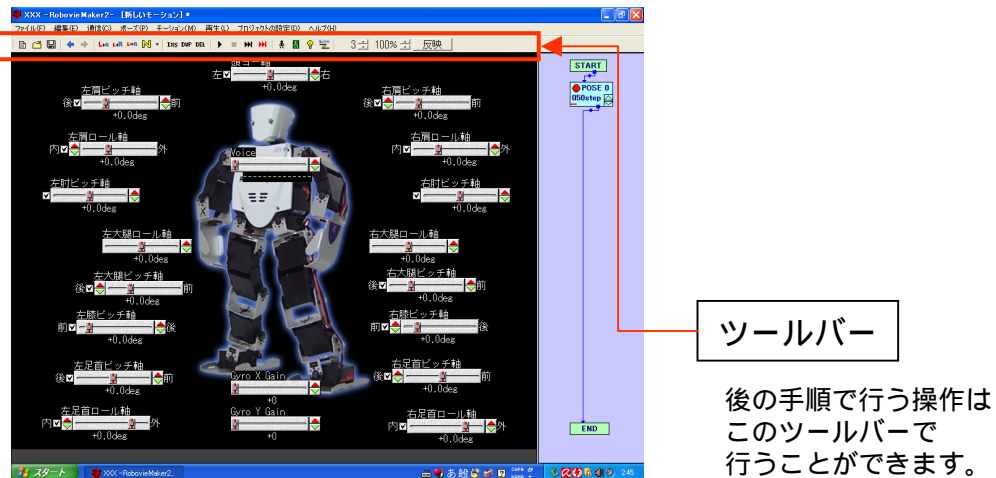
XXX - RobovieMaker2 - [新しいモーション] *

ファイル(F) 編集(E) 通信(C) ポーズ(P) モーション(M) 再生(L) プロジェクト設定(D) ヘルプ(H)

INS DUP DEL

3 100% 反映

頭ヨー軸
左 右
+0.0deg

左肩ピッチ軸
後 前
+0.0deg

右肩ピッチ軸
後 前
+0.0deg

左肩ロール軸
内 外
+0.0deg

右肩ロール軸
内 外
+0.0deg

Voice

左肘ピッチ軸
+0.0deg

右肘ピッチ軸
+0.0deg

左大腿ロール軸
+0.0deg

右大腿ロール軸
+0.0deg

左大腿ピッチ軸
後 前
+0.0deg

右大腿ピッチ軸
後 前
+0.0deg

左膝ピッチ軸
前 後
+0.0deg

右膝ピッチ軸
前 後
+0.0deg

左足首ピッチ軸
後 前
+0.0deg

右足首ピッチ軸
後 前
+0.0deg

Gyro X Gain
+0

左足首ロール軸
内 外
+0.0deg

Gyro Y Gain
+0

右足首ロール軸
内 外
+0.0deg

START

POSE 0
050step

END

スタート XXX - RobovieMaker2... 2:45

ツールバー

後の手順で行う操作は
このツールバーで
行うことができます。